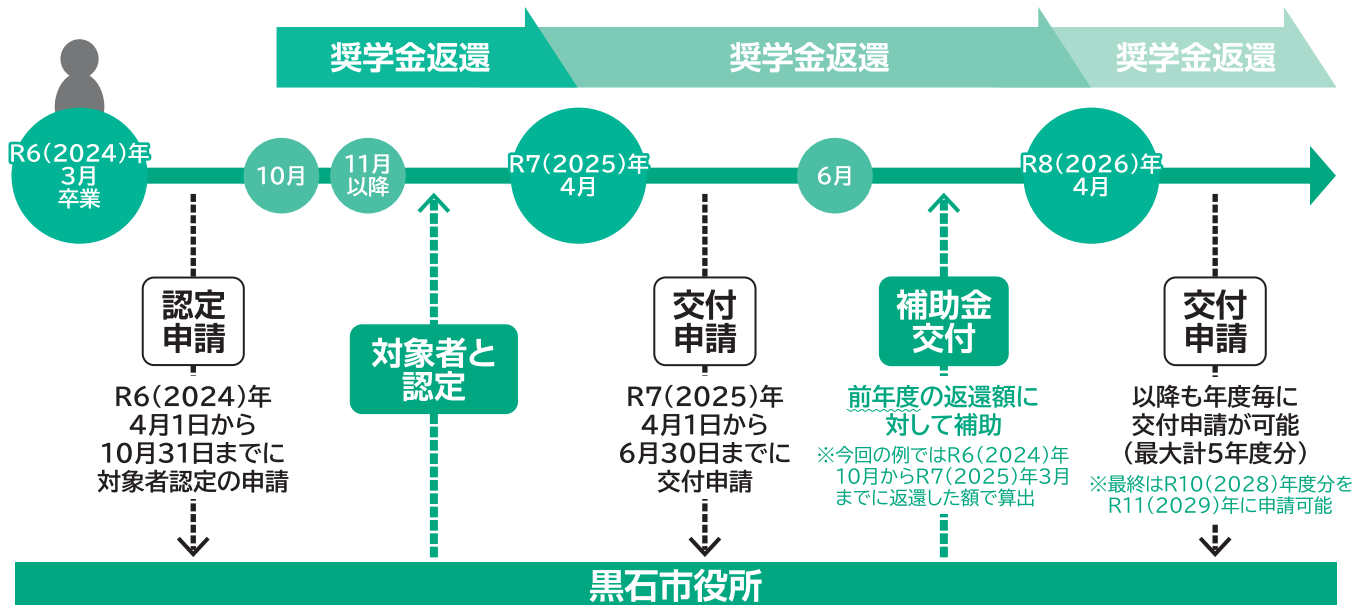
奨学金返還

奨学金返還

奨学金返還

R6(2024)年
3月
卒業

10月

11月
以降

R7(2025)年
4月

6月

R8(2026)年
4月

認定
申請

R6(2024)年
4月1日から
10月31日までに
対象者認定の申請

対象者と
認定

交付
申請

R7(2025)年
4月1日から
6月30日までに
交付申請

補助金
交付

前年度の返還額に
対して補助

※今回の例ではR6(2024)年
10月からR7(2025)年3月
までに返還した額で算出

交付
申請

以降も年度毎に
交付申請が可能
(最大計5年度分)

※最終はR10(2028)年度分を
R11(2029)年に申請可能

黒石市役所